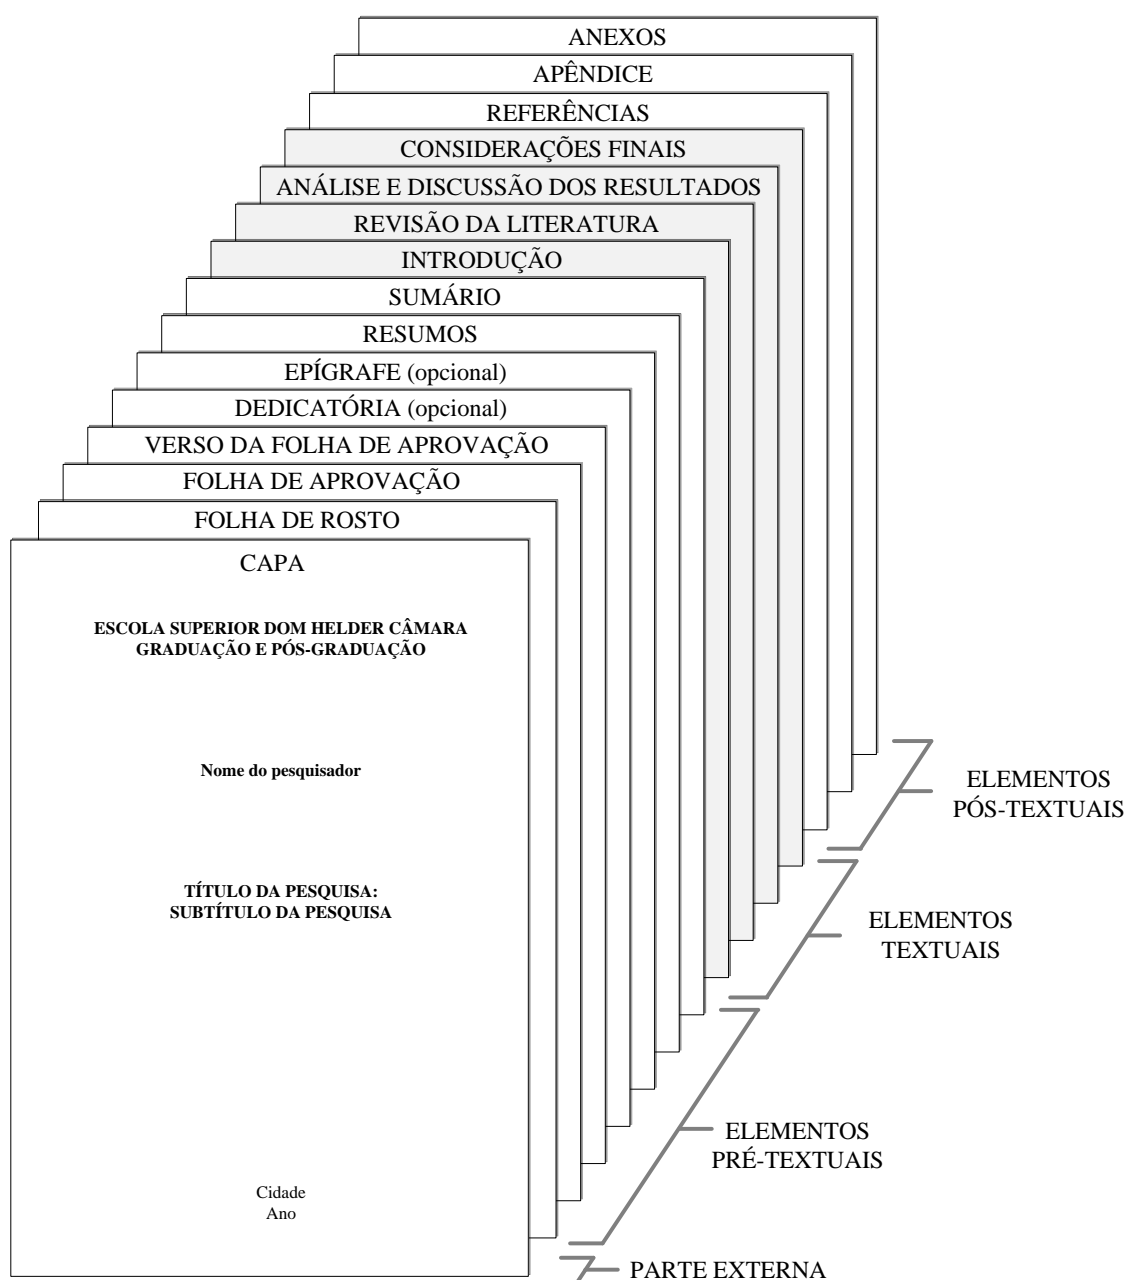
ANEXOS
APÊNDICE
REFERÊNCIAS
CONSIDERAÇÕES FINAIS
ANÁLISE E DISCUSSÃO DOS RESULTADOS
REVISÃO DA LITERATURA
INTRODUÇÃO
SUMÁRIO
RESUMOS
EPÍGRAFE (opcional)
DEDICATÓRIA (opcional)
VERSO DA FOLHA DE APROVAÇÃO
FOLHA DE APROVAÇÃO
FOLHA DE ROSTO
CAPA

ESCOLA SUPERIOR DOM HELDER CÂMARA
GRADUAÇÃO E PÓS-GRADUAÇÃO

Nome do pesquisador

TÍTULO DA PESQUISA:
SUBTÍTULO DA PESQUISA

Cidade
Ano

ELEMENTOS
PÓS-TEXTUAIS

ELEMENTOS
TEXTUAIS

ELEMENTOS
PRÉ-TEXTUAIS

PARTE EXTERNA